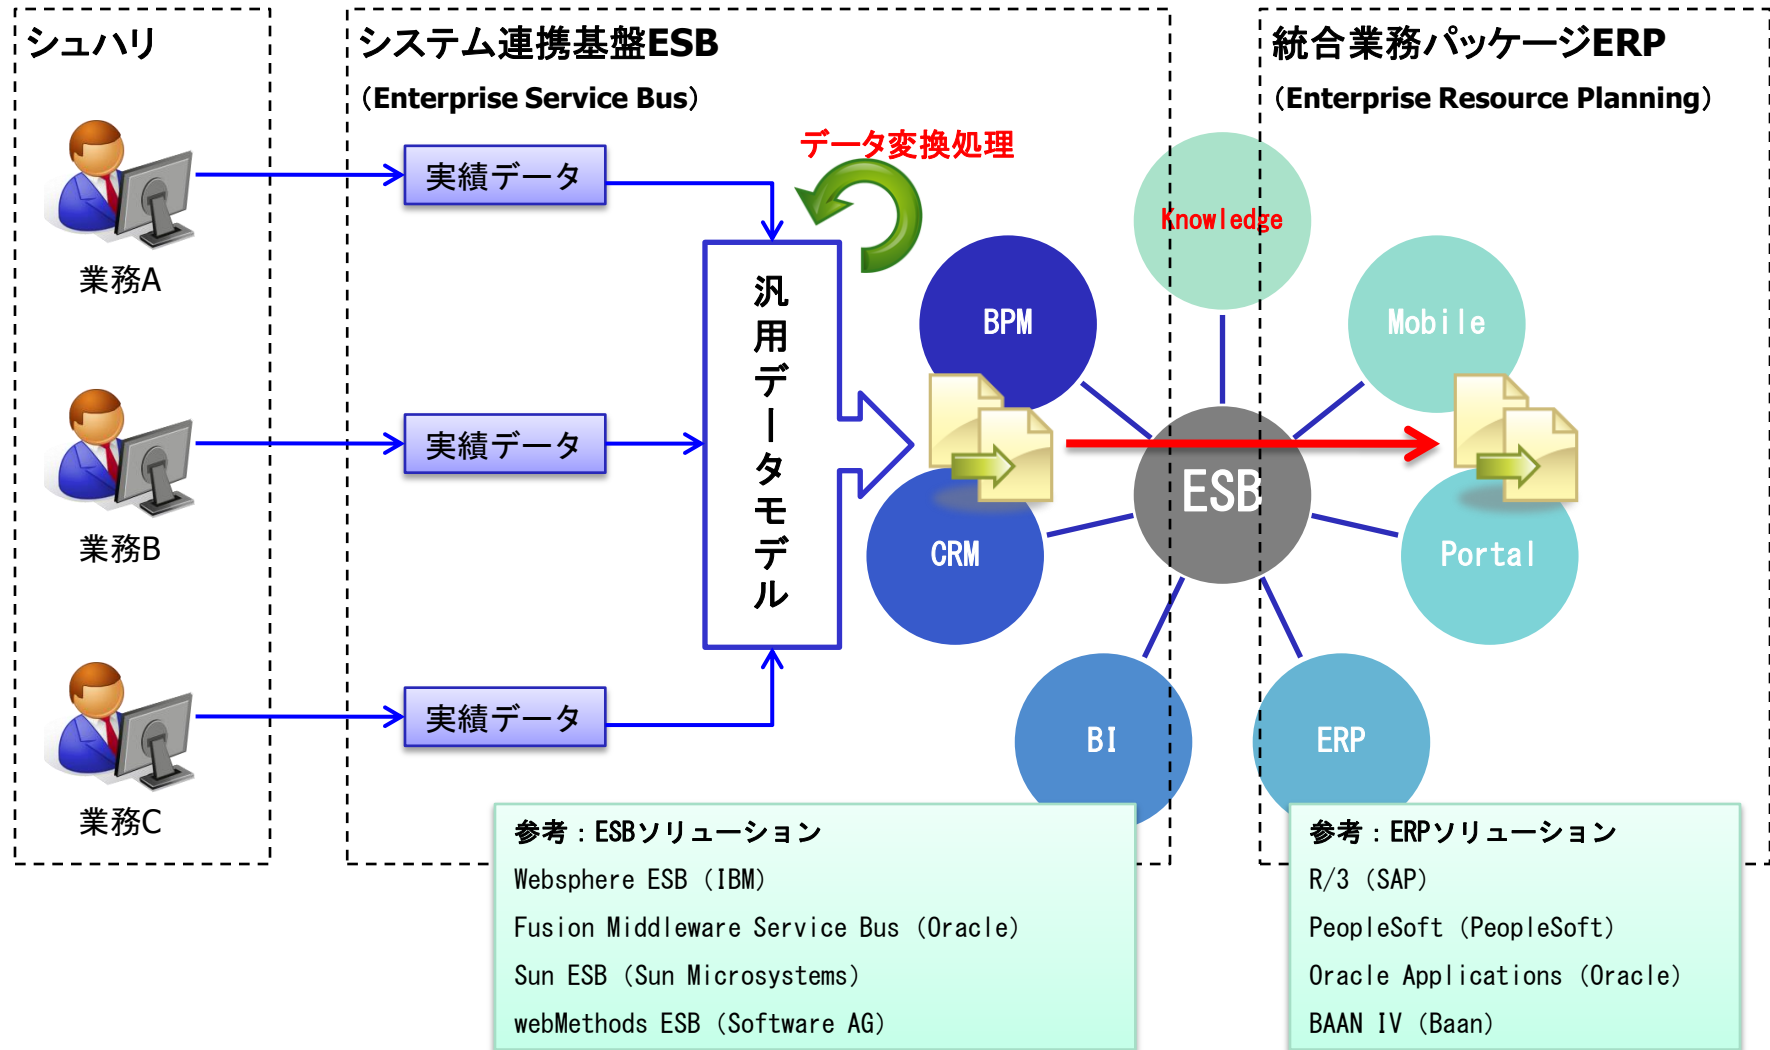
シュハリ

業務A

業務B

業務C

システム連携基盤ESB
（Enterprise Service Bus）

データ変換処理

実績データ

実績データ

実績データ

汎用データモデル

統合業務パッケージERP
（Enterprise Resource Planning）

Knowledge

BPM

Mobile

ESB

CRM

Portal

BI

ERP

参考：ESBソリューション
Websphere ESB（IBM）
Fusion Middleware Service Bus（Oracle）
Sun ESB（Sun Microsystems）
webMethods ESB（Software AG）

参考：ERPソリューション
R/3（SAP）
PeopleSoft（PeopleSoft）
Oracle Applications（Oracle）
BAAN IV（Baan）